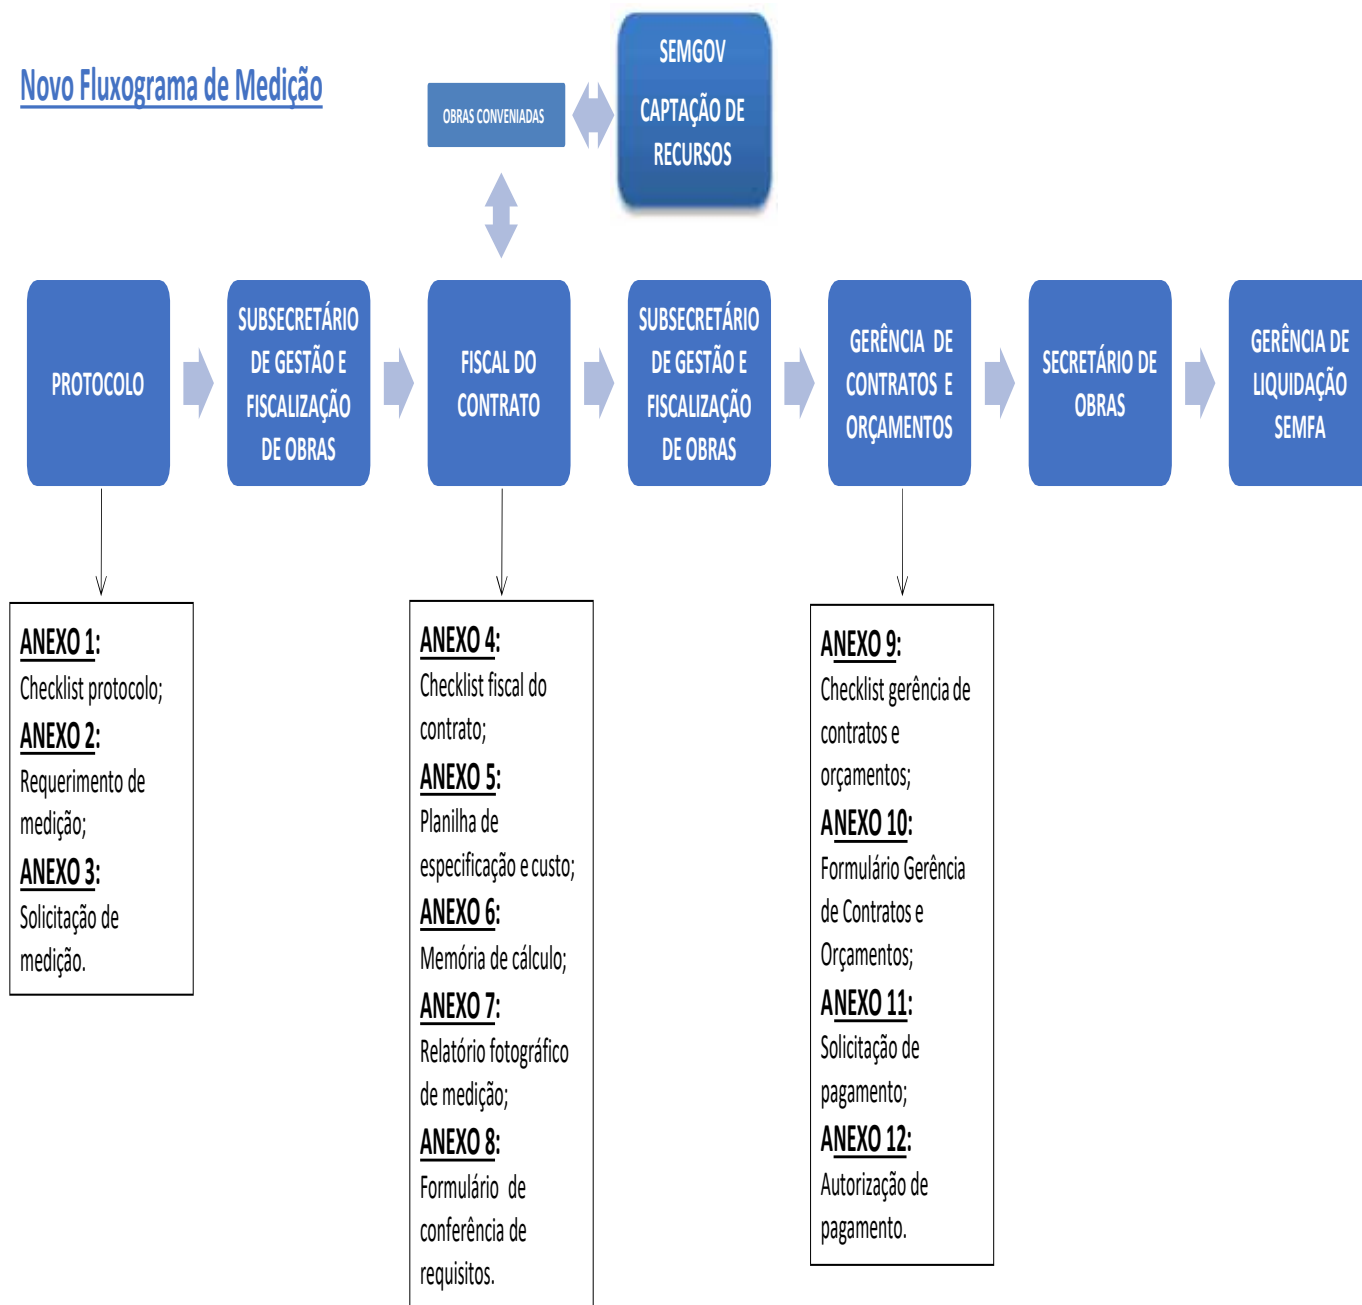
Novo Fluxograma de Medição

OBRAS CONVENIADAS

SEMGOV
CAPTAÇÃO DE RECURSOS

PROTOCOLO

SUBSECRETÁRIO DE GESTÃO E FISCALIZAÇÃO DE OBRAS

FISCAL DO CONTRATO

SUBSECRETÁRIO DE GESTÃO E FISCALIZAÇÃO DE OBRAS

GERÊNCIA DE CONTRATOS E ORÇAMENTOS

SECRETÁRIO DE OBRAS

GERÊNCIA DE LIQUIDAÇÃO SEMFA

ANEXO 1:
Checklist protocolo;
ANEXO 2:
Requerimento de medição;
ANEXO 3:
Solicitação de medição.

ANEXO 4:
Checklist fiscal do contrato;
ANEXO 5:
Planilha de especificação e custo;
ANEXO 6:
Memória de cálculo;
ANEXO 7:
Relatório fotográfico de medição;
ANEXO 8:
Formulário de conferência de requisitos.

ANEXO 9:
Checklist gerência de contratos e orçamentos;
ANEXO 10:
Formulário Gerência de Contratos e Orçamentos;
ANEXO 11:
Solicitação de pagamento;
ANEXO 12:
Autorização de pagamento.